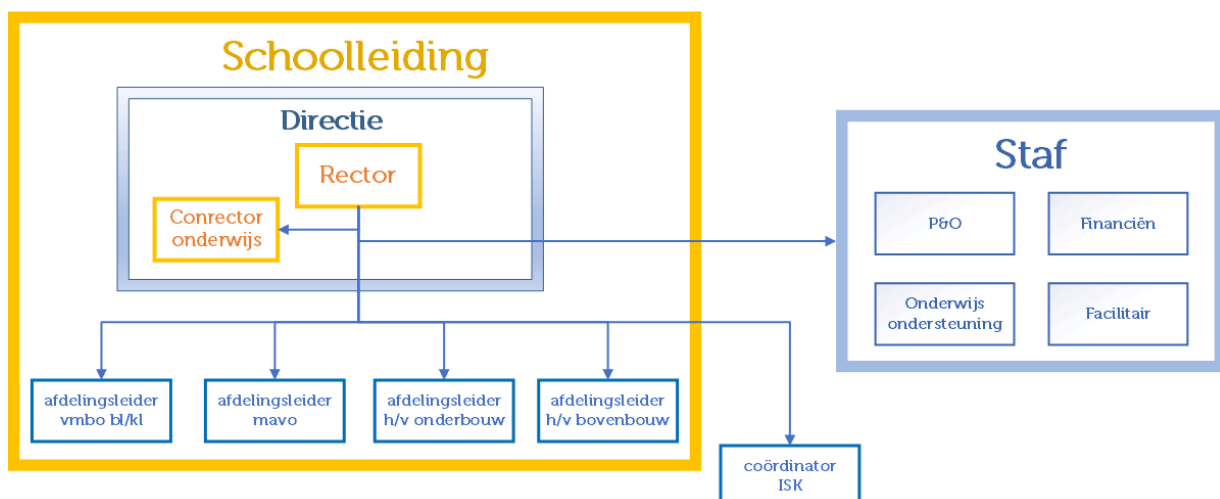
Schoolleiding

Directie

Rector

Conrector onderwijs

Staf

P&O

Financiën

Onderwijs ondersteuning

Facilitair

afdelingsleider vmbo bl/kl

afdelingsleider mavo

afdelingsleider h/v onderbouw

afdelingsleider h/v bovenbouw

coördinator ISK